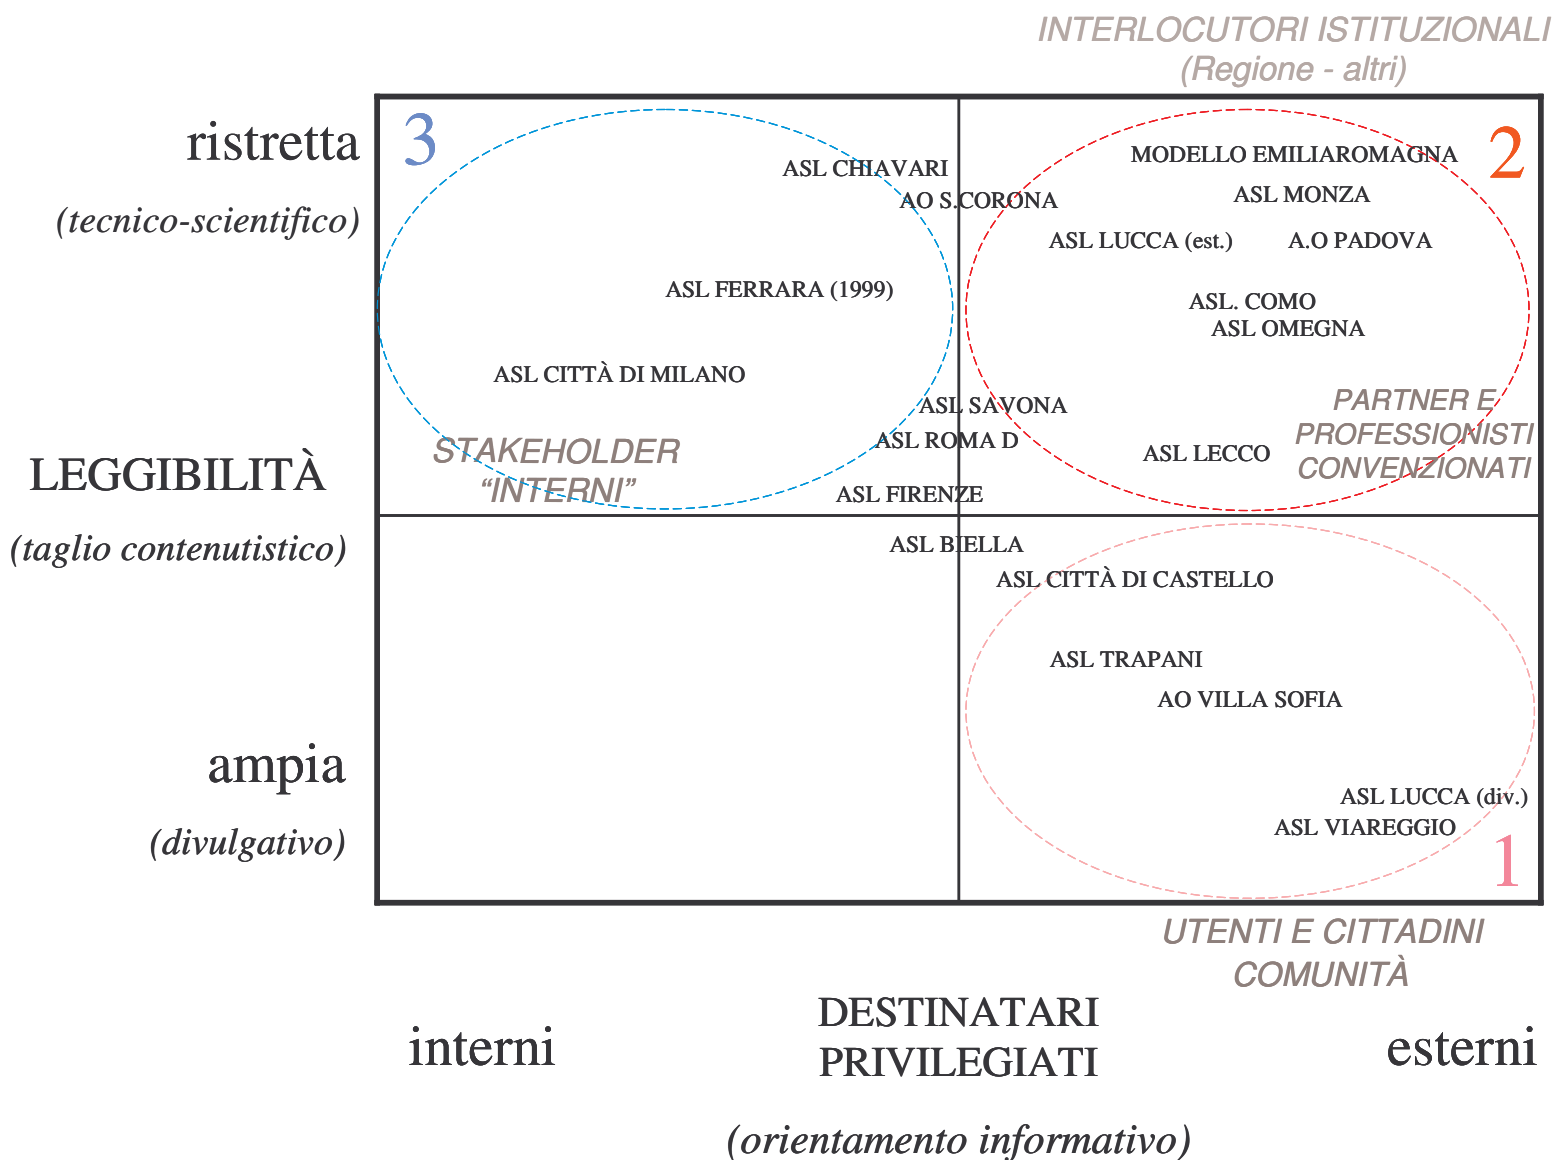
INTERLOCUTORI ISTITUZIONALI
(Regione - altri)

ristretta
(tecnico-scientifico)

LEGGIBILITÀ
(taglio contenutistico)

ampia
(divulgativo)

3

2

ASL CHIAVARI
AO S.CORONA
MODELLO EMILIAROMAGNA
ASL MONZA
ASL LUCCA (est.)
A.O PADOVA
ASL FERRARA (1999)
ASL. COMO
ASL OMEGNA
ASL CITTÀ DI MILANO
ASL SAVONA
PARTNER E PROFESSIONISTI CONVENZIONATI
STAKEHOLDER "INTERNI"
ASL ROMA D
ASL LECCO
ASL FIRENZE
ASL BIELLA
ASL CITTÀ DI CASTELLO
ASL TRAPANI
AO VILLA SOFIA
ASL LUCCA (div.)
ASL VIAREGGIO

1

UTENTI E CITTADINI
COMUNITÀ

interni
DESTINATARI PRIVILEGIATI
esterni
(orientamento informativo)